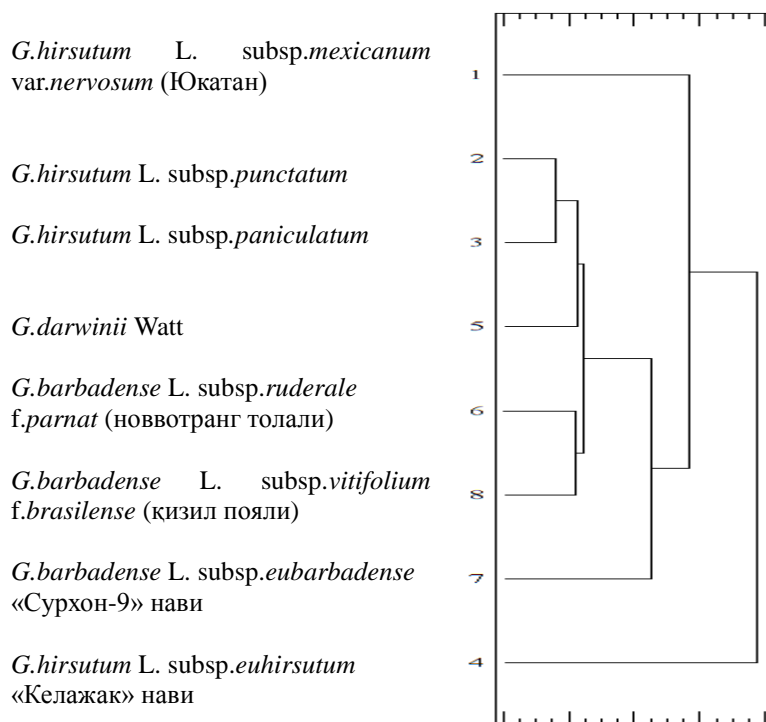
G.hirsutum L. subsp.mexicanum var.nervosum (Юкатан)

G.hirsutum L. subsp.punctatum

G.hirsutum L. subsp.paniculatum

G.darwinii Watt

G.barbadense L. subsp.ruderale f.parnat (новвотранг толали)

G.barbadense L. subsp.vitifolium f.brasilense (қизил пояли)

G.barbadense L. subsp.eubarbadense «Сурхон-9» нави

G.hirsutum L. subsp.euhirsutum «Келажак» нави

1

2

3

5

6

8

7

4